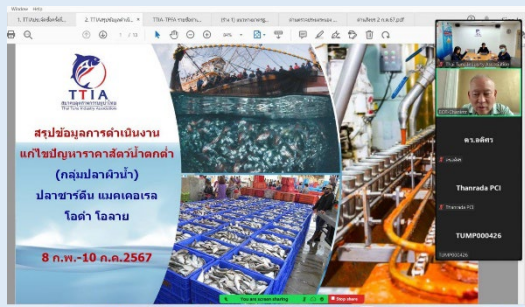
Window Help

1. TT ประชุมเรื่อง... | 2. TTIAสรุปข้อมูลดำเนิน... | TTIA-TPIA ราคาข้อตกลง... | (ร่าง 1) แนวทางแก้ไข... | งานตรวจสอบ... | ค่าสัตว์ 2 ก.ค.67.pdf

1 / 12 | 90%

TTIA
สมาคมอุตสาหกรรมทูน่าไทย
The Thai Tuna Industry Association

สรุปข้อมูลการดำเนินงาน
แก้ไขปัญหาราคาสัตว์น้ำตกต่ำ
(กลุ่มปลาผิวน้ำ)
ปลาซาร์ดีน แมคเคอเรล
โอต้ำ โอลาย
8 ก.พ.-10 ก.ค.2567

Thai Tuna Industry Association
ดร.อดิศร
ปกณ์ส์
Thanrada PCI
Thanrada PCI
TUMP000426
TUMP000426

You are screen sharing | Stop share